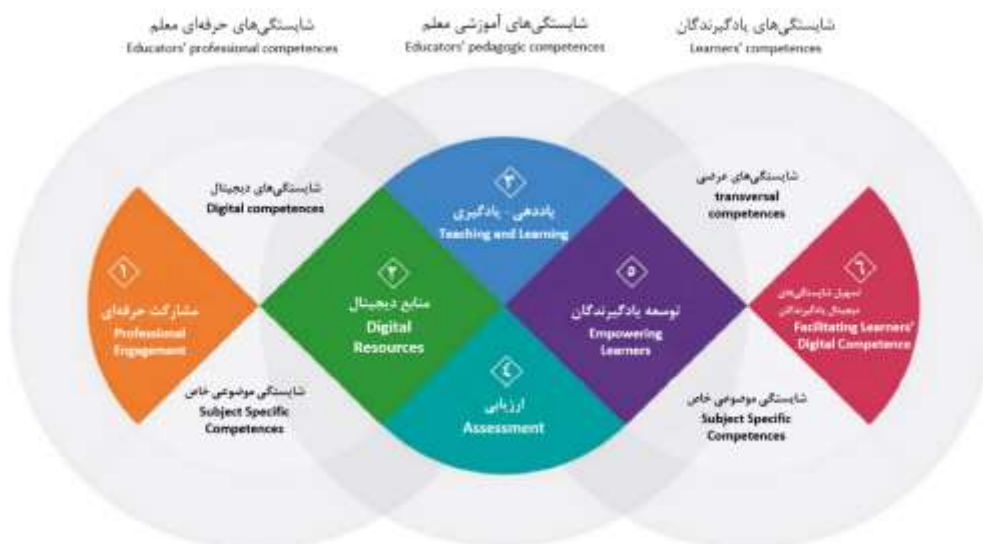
شایستگی‌های حرفه‌ای معلم
Educators' professional competences

شایستگی‌های آموزشی معلم
Educators' pedagogic competences

شایستگی‌های یادگیرندگان
Learners' competences

شایستگی‌های دیجیتال
Digital competences

۳
یاددهی - یادگیری
Teaching and Learning

شایستگی‌های عرضی
transversal competences

۱
مشارکت حرفه‌ای
Professional Engagement

۲
منابع دیجیتال
Digital Resources

۵
توسعه یادگیرندگان
Empowering Learners

۶
تسهیل شایستگی‌های دیجیتال یادگیرندگان
Facilitating Learners' Digital Competence

شایستگی موضوعی خاص
Subject Specific Competences

۴
ارزیابی
Assessment

شایستگی موضوعی خاص
Subject Specific Competences